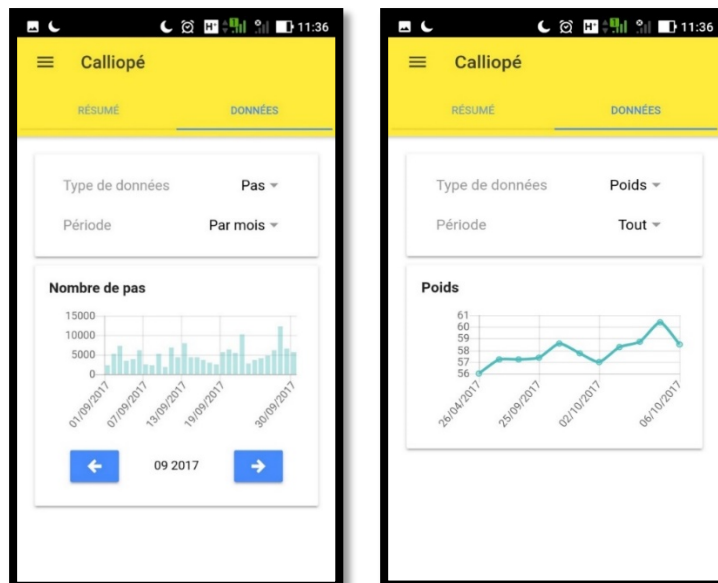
11:36

Calliopé

RÉSUMÉ

DONNÉES

Type de données Pas

Période Par mois

Nombre de pas

15000
10000
5000
0

01/09/2017
07/09/2017
13/09/2017
19/09/2017
30/09/2017

09 2017

11:36

Calliopé

RÉSUMÉ

DONNÉES

Type de données Poids

Période Tout

Poids

61
60
59
58
57
56

26/04/2017
25/09/2017
02/10/2017
06/10/2017